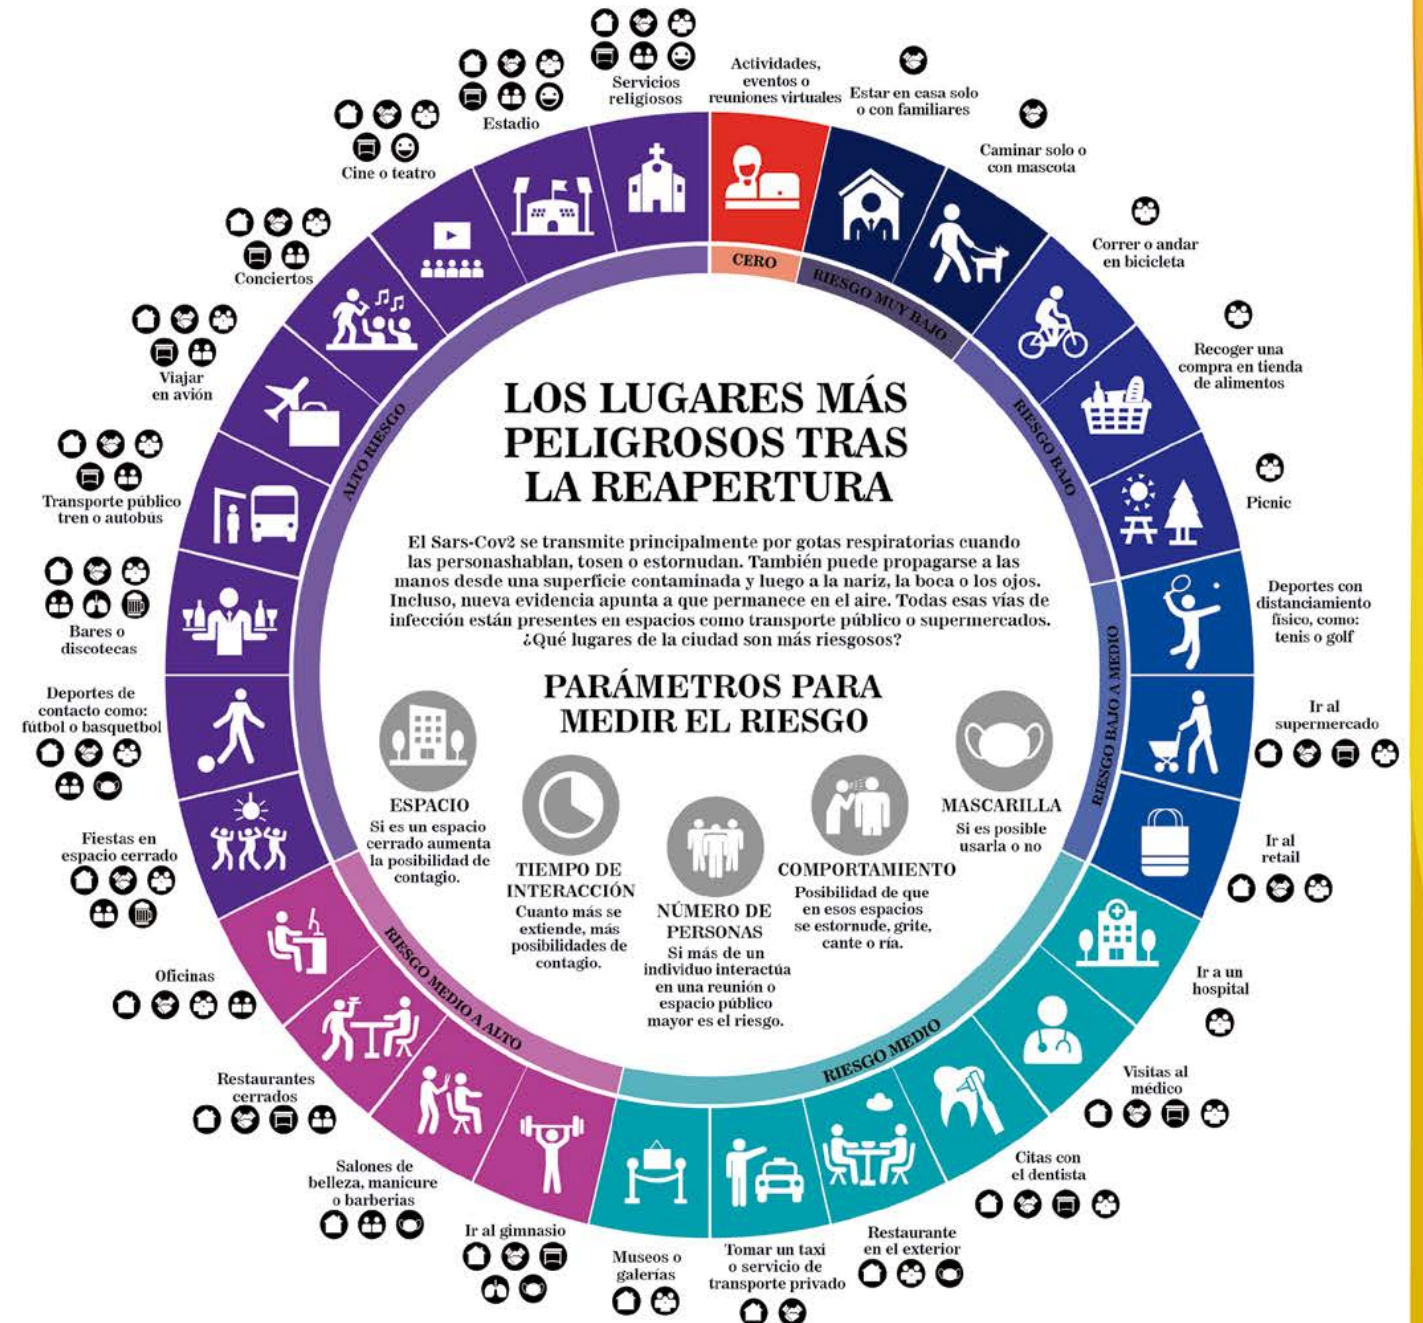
LOS LUGARES MÁS PELIGROSOS TRAS LA REAPERTURA

El Sars-Cov2 se transmite principalmente por gotas respiratorias cuando las personashablan, tosen o estornudan. También puede propagarse a las manos desde una superficie contaminada y luego a la nariz, la boca o los ojos. Incluso, nueva evidencia apunta a que permanece en el aire. Todas esas vías de infección están presentes en espacios como transporte público o supermercados. ¿Qué lugares de la ciudad son más riesgosos?

PARÁMETROS PARA MEDIR EL RIESGO

ESPACIO
Si es un espacio cerrado aumenta la posibilidad de contagio.

TIEMPO DE INTERACCIÓN
Cuanto más se extiende, más posibilidades de contagio.

NÚMERO DE PERSONAS
Si más de un individuo interactúa en una reunión o espacio público mayor es el riesgo.

COMPORTAMIENTO
Posibilidad de que en esos espacios se estornude, grite, cante o ría.

MASCARILLA
Si es posible usarla o no

CERO
Actividades, eventos o reuniones virtuales

RIESGO MUY BAJO
Estar en casa solo o con familiares
Caminar solo o con mascota

RIESGO BAJO
Correr o andar en bicicleta
Recoger una compra en tienda de alimentos
Picnic

RIESGO BAJO A MEDIO
Deportes con distanciamiento físico, como: tenis o golf
Ir al supermercado
Ir al retail

RIESGO MEDIO
Ir a un hospital
Visitas al médico
Citas con el dentista
Restaurante en el exterior
Tomar un taxi o servicio de transporte privado
Museos o galerías

RIESGO MEDIO A ALTO
Ir al gimnasio
Salones de belleza, manicure o barberias
Restaurantes cerrados
Oficinas

ALTO RIESGO
Fiestas en espacio cerrado
Deportes de contacto como: fútbol o basquetbol
Bares o discotecas
Transporte público tren o autobús
Viajar en avión
Conciertos
Cine o teatro
Estadio
Servicios religiosos